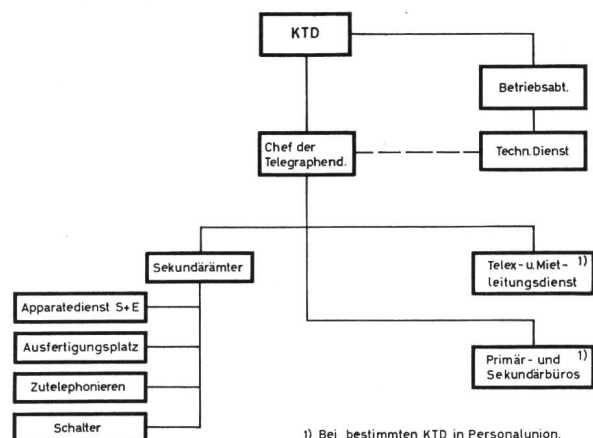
KTD

Betriebsabt.

Chef der Telegraphend.

Techn. Dienst

Sekundärämter

Telex- u. Mietleitungsdienst 1)

Apparatedienst S+E

Ausfertigungsplatz

Zutelephonieren

Schalter

Primär- und Sekundärbüros 1)

1) Bei bestimmten KTD in Personalunion.